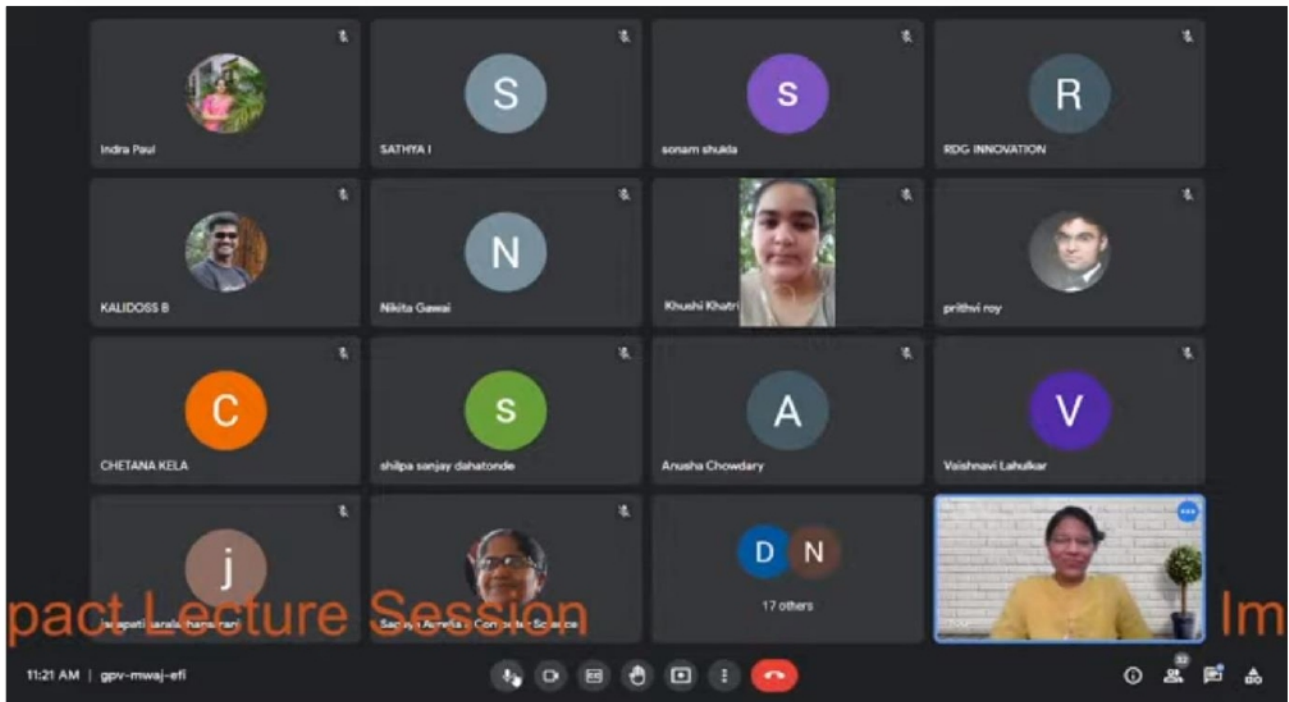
S

Indra Paul

SATHYA I

s

sonam shukla

R

RDG INNOVATION

KALIDOSS B

N

Nikita Gawai

Khushi Khatri

prithvi roy

C

CHETANA KELA

s

shilpa sanjay dahatonde

A

Anusha Chowdary

V

Vaishnavi Lahulkar

j

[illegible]apati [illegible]arala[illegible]hana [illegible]rani

Sa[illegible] Ame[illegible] Computer Science

D N

17 others

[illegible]

pact Lecture Session Im

11:21 AM | gpv-mwaj-efi

32